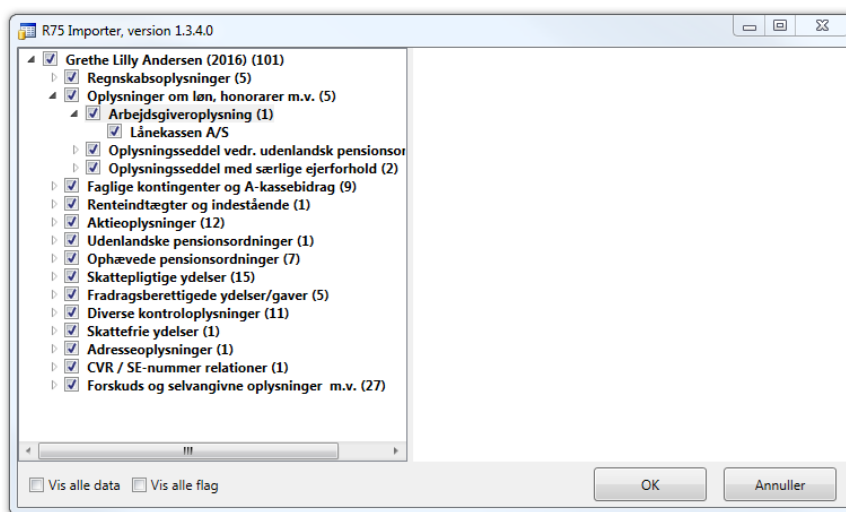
R75 Importer, version 1.3.4.0

Grethe Lilly Andersen (2016) (101)
Regnskabsoplysninger (5)
Oplysninger om løn, honorarer m.v. (5)
Arbejdsgiveroplysning (1)
Lånekassen A/S
Oplysningsseddel vedr. udenlandsk pensionsor
Oplysningsseddel med særlige ejerforhold (2)
Faglige kontingenter og A-kassebidrag (9)
Renteindtægter og indestående (1)
Aktieoplysninger (12)
Udenlandske pensionsordninger (1)
Ophævede pensionsordninger (7)
Skattepligtige ydelser (15)
Fradragsberettigede ydelser/gaver (5)
Diverse kontroloplysninger (11)
Skattefrie ydelser (1)
Adresseoplysninger (1)
CVR / SE-nummer relationer (1)
Forskuds og selvangivne oplysninger m.v. (27)

Vis alle data
Vis alle flag
OK
Annuller